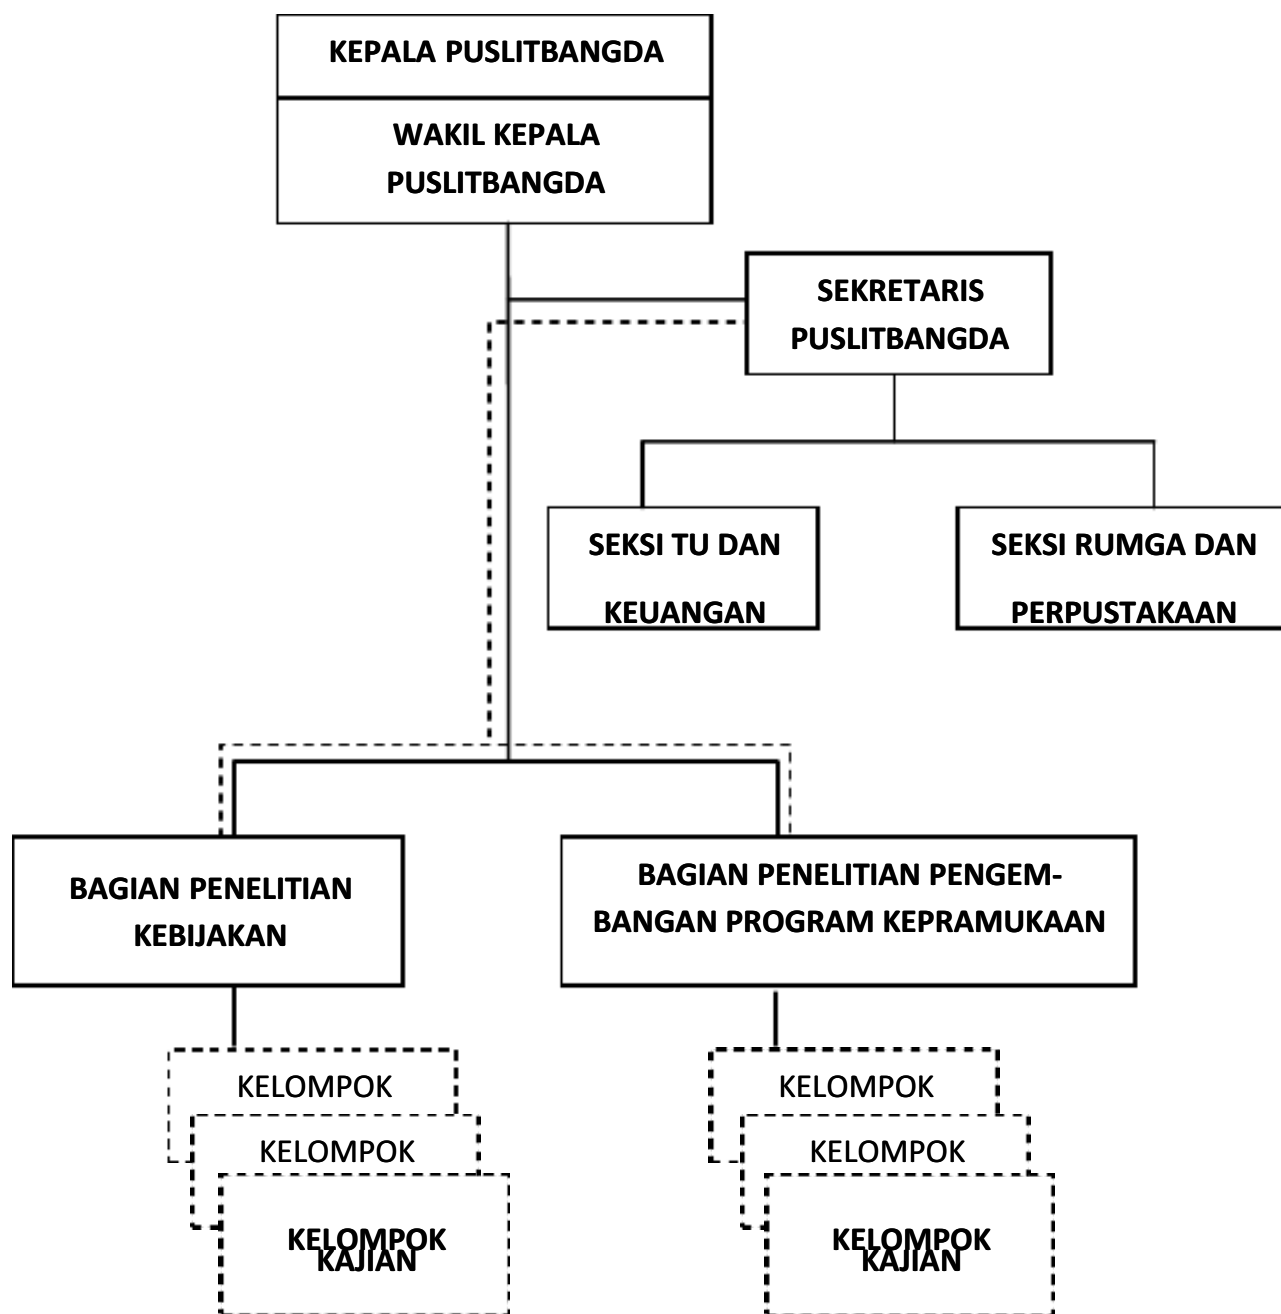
KEPALA PUSLITBANGDA

WAKIL KEPALA PUSLITBANGDA

SEKRETARIS PUSLITBANGDA

SEKSI TU DAN KEUANGAN

SEKSI RUMGA DAN PERPUSTAKAAN

BAGIAN PENELITIAN KEBIJAKAN

BAGIAN PENELITIAN PENGEMBANGAN PROGRAM KEPRAMUKAAN

KELOMPOK

KELOMPOK

KELOMPOK KAJIAN

KELOMPOK

KELOMPOK

KELOMPOK KAJIAN